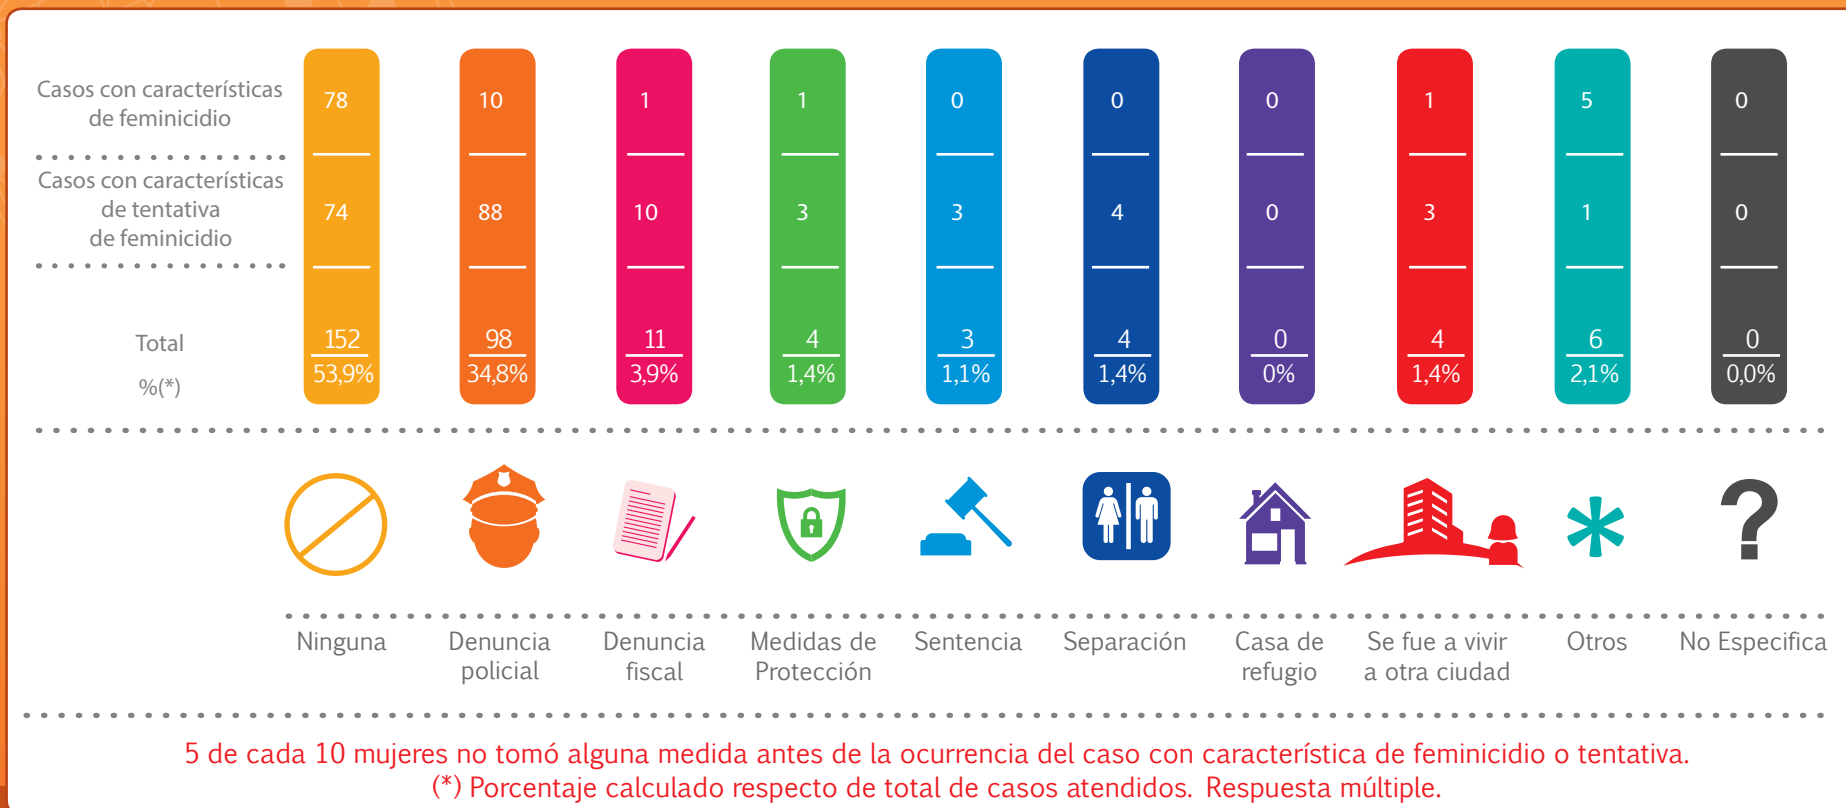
| | Ninguna | Denuncia policial | Denuncia fiscal | Medidas de Protección | Sentencia | Separación | Casa de refugio | Se fue a vivir a otra ciudad | Otros | No Especifica |
|---|---|---|---|---|---|---|---|---|---|---|
| Casos con características de feminicidio | 78 | 10 | 1 | 1 | 0 | 0 | 0 | 1 | 5 | 0 |
| Casos con características de tentativa de feminicidio | 74 | 88 | 10 | 3 | 3 | 4 | 0 | 3 | 1 | 0 |
| Total | 152 | 98 | 11 | 4 | 3 | 4 | 0 | 4 | 6 | 0 |
| %(*) | 53,9% | 34,8% | 3,9% | 1,4% | 1,1% | 1,4% | 0% | 1,4% | 2,1% | 0,0% |

5 de cada 10 mujeres no tomó alguna medida antes de la ocurrencia del caso con característica de feminicidio o tentativa.
(*) Porcentaje calculado respecto de total de casos atendidos. Respuesta múltiple.